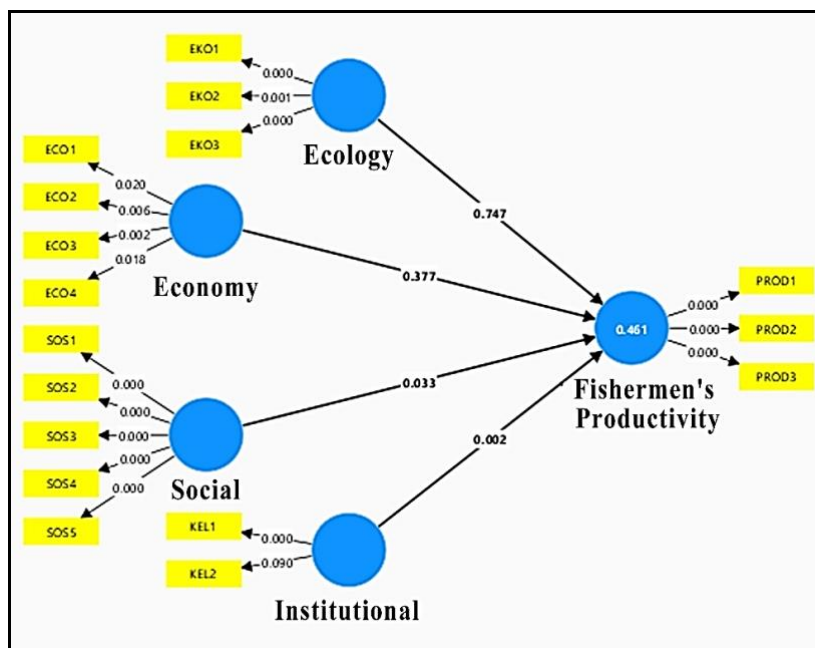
EKO1
0.000
EKO2
0.001
EKO3
0.000
Ecology

ECO1
0.020
ECO2
0.006
ECO3
0.002
ECO4
0.018
Economy

SOS1
0.000
SOS2
0.000
SOS3
0.000
SOS4
0.000
SOS5
0.000
Social

KEL1
0.000
KEL2
0.090
Institutional

0.747
0.377
0.033
0.002

0.461
Fishermen's Productivity

0.000
PROD1
0.000
PROD2
0.000
PROD3